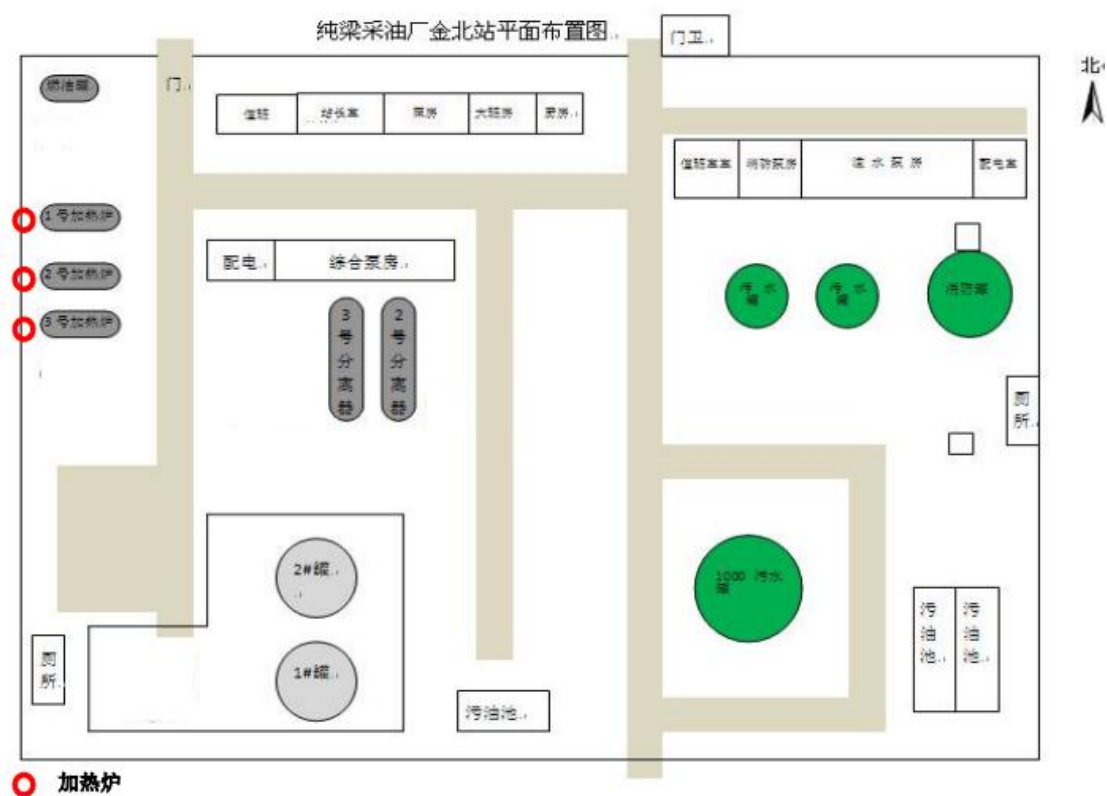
纯梁采油厂金北站平面布置图

门卫

北

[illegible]

门

值班

站长室

泵房

大班房

厨房

值班室

消防泵房

注水泵房

配电室

1号加热炉

2号加热炉

3号加热炉

配电

综合泵房

3号分离器

2号分离器

污水罐

污水罐

消防罐

厕所

2#罐

1#罐

1000 污水罐

污油池

污油池

厕所

污油池

加热炉